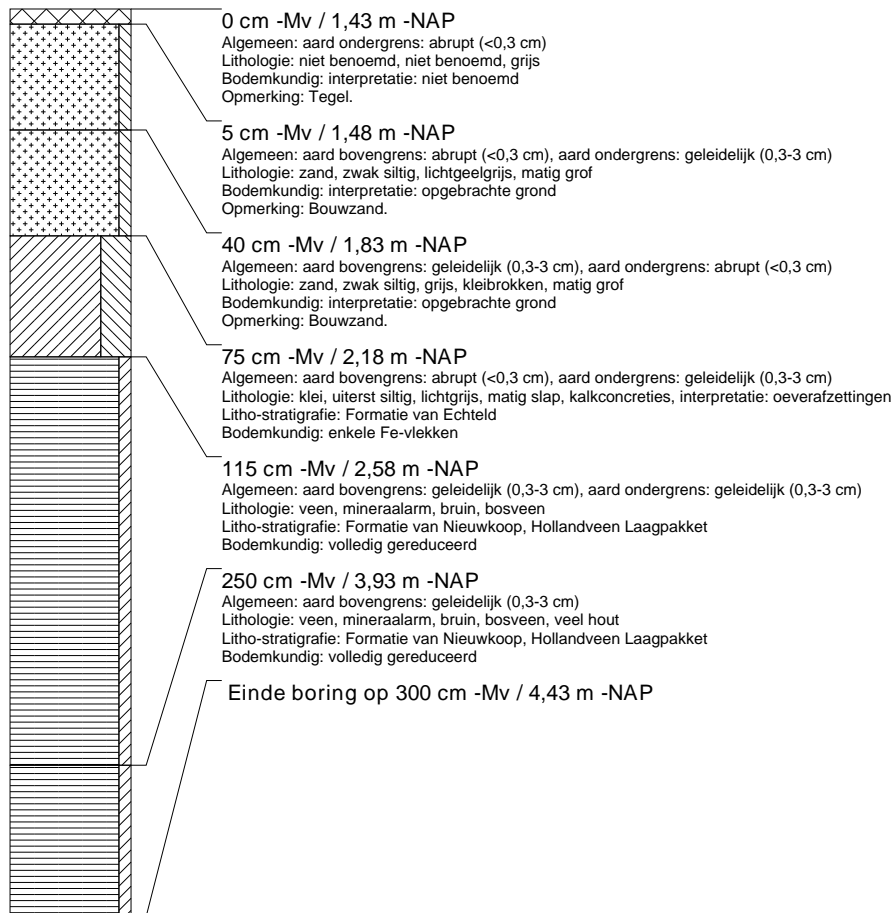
0 cm -Mv / 1,43 m -NAP
Algemeen: aard ondergrens: abrupt (<0,3 cm)
Lithologie: niet benoemd, niet benoemd, grijs
Bodemkundig: interpretatie: niet benoemd
Opmerking: Tegel.

5 cm -Mv / 1,48 m -NAP
Algemeen: aard bovengrens: abrupt (<0,3 cm), aard ondergrens: geleidelijk (0,3-3 cm)
Lithologie: zand, zwak siltig, lichtgeelgrijs, matig grof
Bodemkundig: interpretatie: opgebrachte grond
Opmerking: Bouwzand.

40 cm -Mv / 1,83 m -NAP
Algemeen: aard bovengrens: geleidelijk (0,3-3 cm), aard ondergrens: abrupt (<0,3 cm)
Lithologie: zand, zwak siltig, grijs, kleibrokken, matig grof
Bodemkundig: interpretatie: opgebrachte grond
Opmerking: Bouwzand.

75 cm -Mv / 2,18 m -NAP
Algemeen: aard bovengrens: abrupt (<0,3 cm), aard ondergrens: geleidelijk (0,3-3 cm)
Lithologie: klei, uiterst siltig, lichtgrijs, matig slap, kalkconcreties, interpretatie: oeverafzettingen
Litho-stratigrafie: Formatie van Echteld
Bodemkundig: enkele Fe-vlekken

115 cm -Mv / 2,58 m -NAP
Algemeen: aard bovengrens: geleidelijk (0,3-3 cm), aard ondergrens: geleidelijk (0,3-3 cm)
Lithologie: veen, mineraalarm, bruin, bosveen
Litho-stratigrafie: Formatie van Nieuwkoop, Hollandveen Laagpakket
Bodemkundig: volledig gereduceerd

250 cm -Mv / 3,93 m -NAP
Algemeen: aard bovengrens: geleidelijk (0,3-3 cm)
Lithologie: veen, mineraalarm, bruin, bosveen, veel hout
Litho-stratigrafie: Formatie van Nieuwkoop, Hollandveen Laagpakket
Bodemkundig: volledig gereduceerd

Einde boring op 300 cm -Mv / 4,43 m -NAP